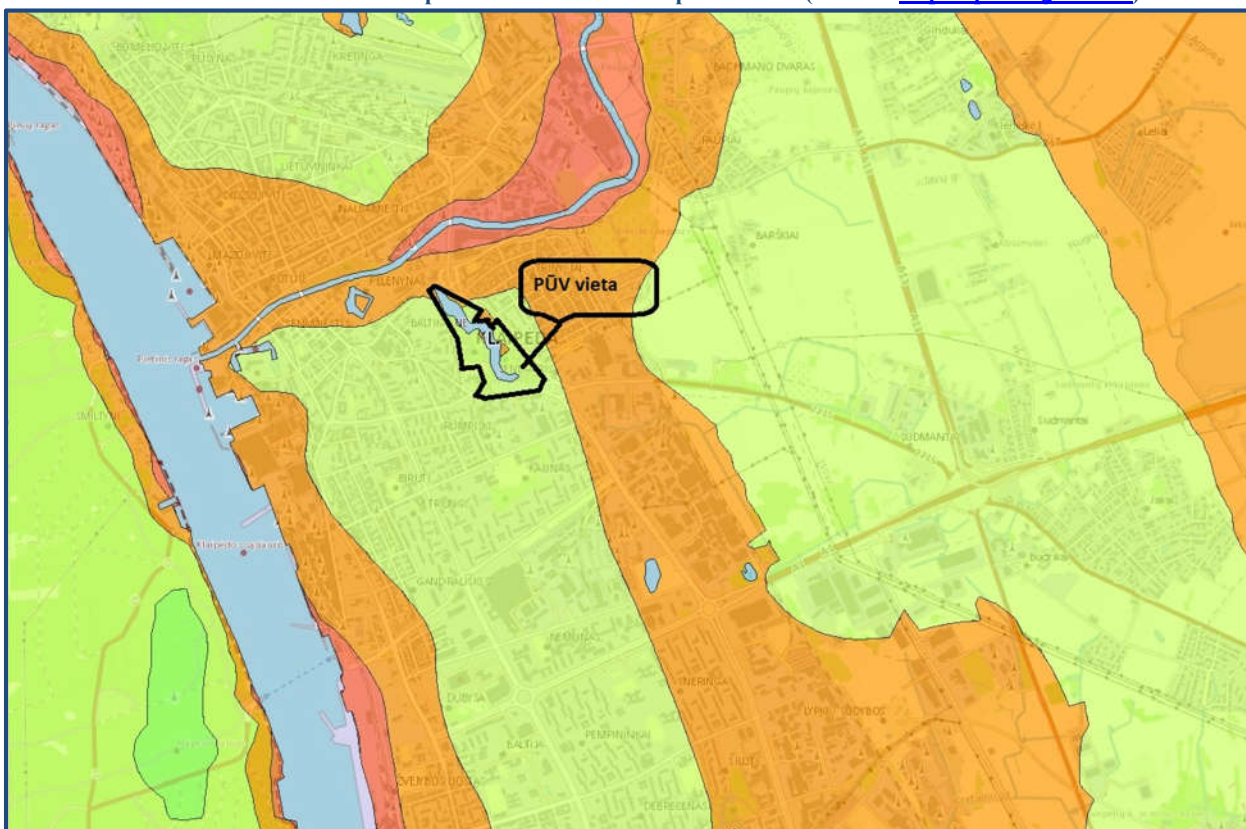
PŪV vieta

BACHMANO DVARAS
BARŠKIAI
SUDMANTAI
LIETUVININKAI
PILENYNAS
BALTIJA
RUMPIŠKĖ
BRIUŠ
KAUNAS
GANDRALIZDIS
DUBYSA
BALTIJA
NERINGA
LYPKIŲ GOJUS
DEBRECENAS
PEMPININKAI
SMILTYNĖ
Klaipėdos uostas
Labrenciškės